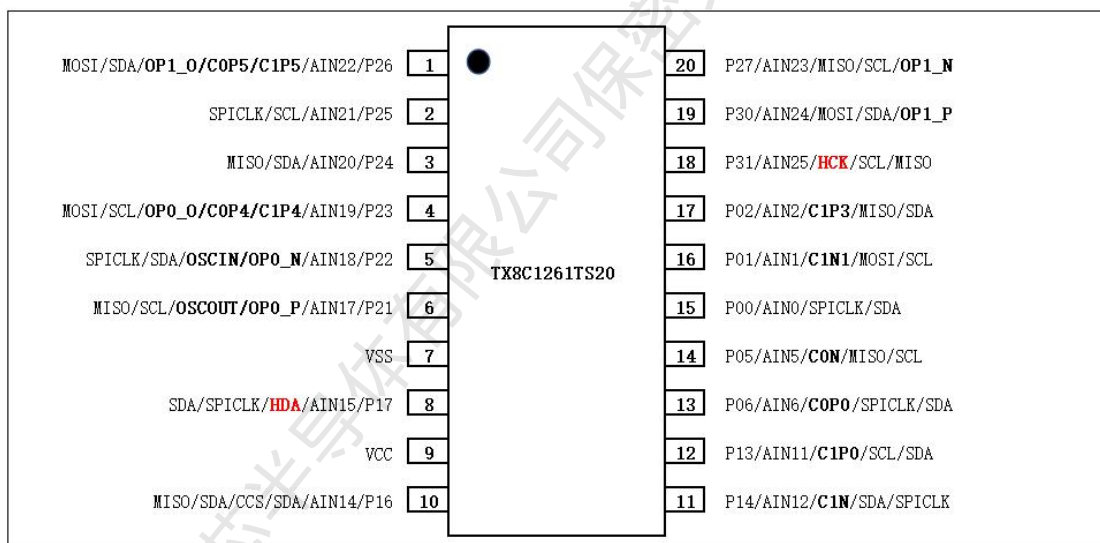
MOSI/SDA/OP1_O/C0P5/C1P5/AIN22/P26 1
SPICLK/SCL/AIN21/P25 2
MISO/SDA/AIN20/P24 3
MOSI/SCL/OP0_O/C0P4/C1P4/AIN19/P23 4
SPICLK/SDA/OSCIN/OP0_N/AIN18/P22 5
MISO/SCL/OSCOUT/OP0_P/AIN17/P21 6
VSS 7
SDA/SPICLK/HDA/AIN15/P17 8
VCC 9
MISO/SDA/CCS/SDA/AIN14/P16 10

TX8C1261TS20

20 P27/AIN23/MISO/SCL/OP1_N
19 P30/AIN24/MOSI/SDA/OP1_P
18 P31/AIN25/HCK/SCL/MISO
17 P02/AIN2/C1P3/MISO/SDA
16 P01/AIN1/C1N1/MOSI/SCL
15 P00/AIN0/SPICLK/SDA
14 P05/AIN5/C0N/MISO/SCL
13 P06/AIN6/C0P0/SPICLK/SDA
12 P13/AIN11/C1P0/SCL/SDA
11 P14/AIN12/C1N/SDA/SPICLK

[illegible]半导体有限公司保密